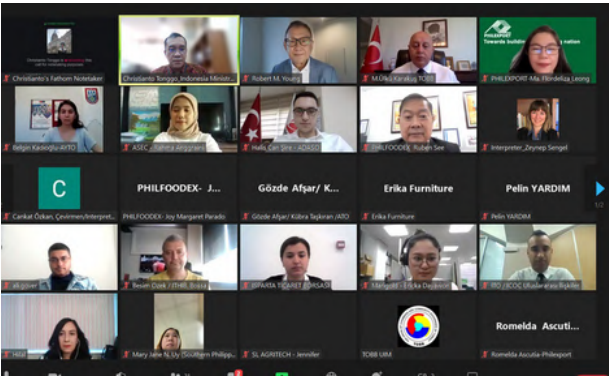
Christianto's Fathom Notetaker

Christianto Tonggo, Indonesia Ministr...

Robert M. Young

M.Ülkü Karakuş TOBB

PHILEXPORT Towards building a nation

PHILEXPORT-Ma. Flordeliza Leong

Belgin Kaçaoğlu-AYTO

ASEC - Fahira Anggraini

Halis Can Sire - ADASO

PHILFOODEX Ruben See

Interpreter_Zeynep Sengel

C

Cankat Özkan, Çevirmen/Interpret...

PHILFOODEX- J...

PHILFOODEX- Joy Margaret Parado

Gözde Afşar/ K...

Gözde Afşar/ Kübra Taşkıran /ATO

Erika Furniture

Erika Furniture

Pelin YARDIM

Pelin YARDIM

1/2

alioguer

Besim Özek / ITHIB, Bursa

ISPARTA TICARET BORSASI

Marigold - Ericka Dayawon

ITO / ICOC Uluslararası İlişkiler

Helal

Mary Jane N. Uy (Southern Philipp...

SL AGRITECH - Jennifer

TOBB UIM

Romelda Ascuti...

Romelda Ascutia-Philexport